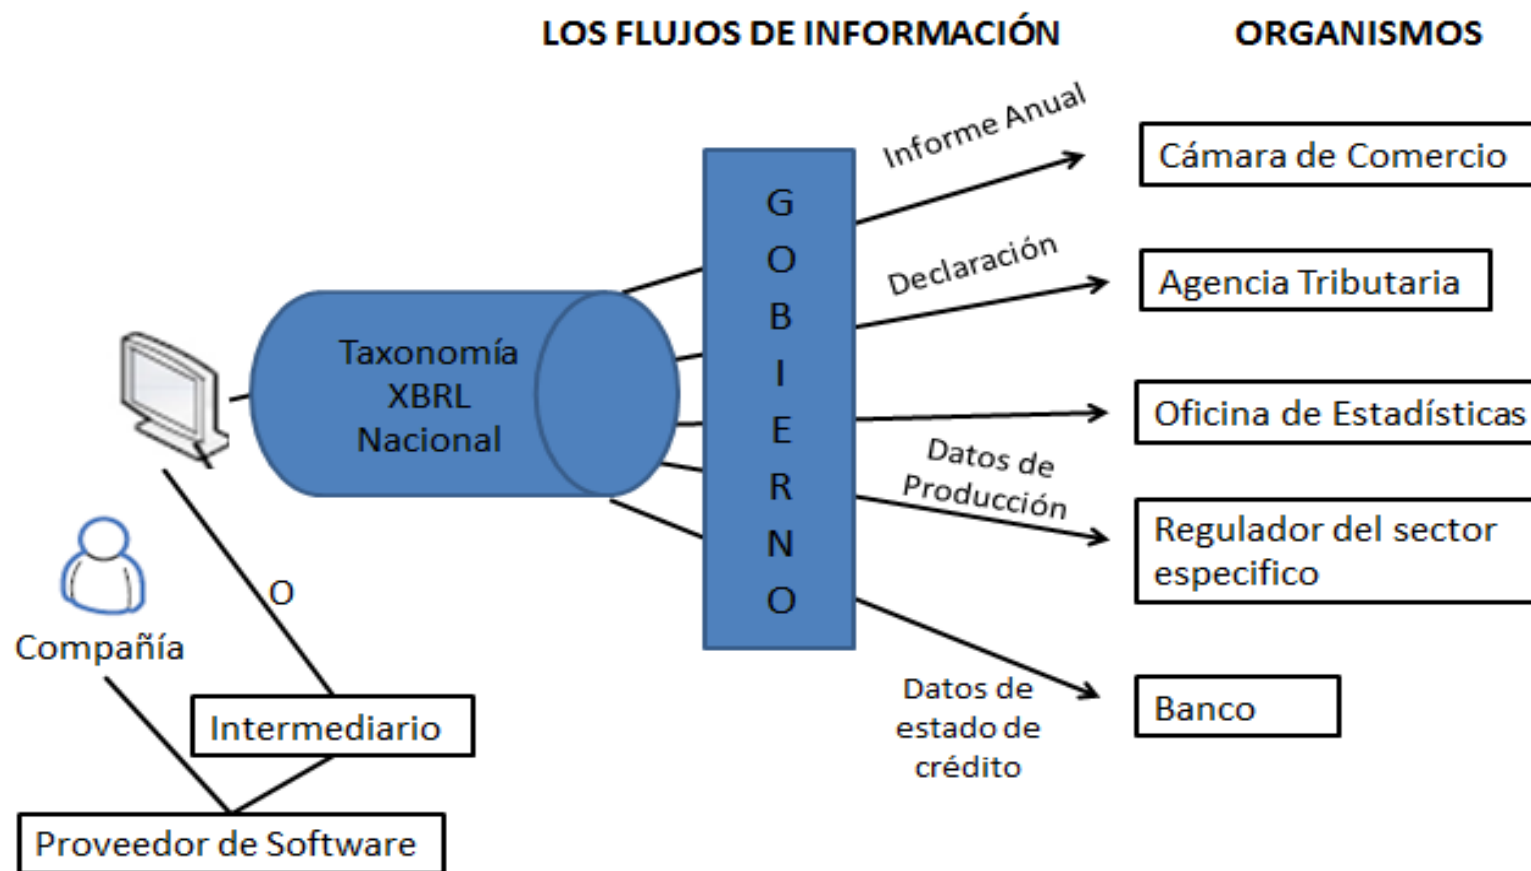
LOS FLUJOS DE INFORMACIÓN

ORGANISMOS

Taxonomía XBRL Nacional

G O B I E R N O

Informe Anual

Cámara de Comercio

Declaración

Agencia Tributaria

Oficina de Estadísticas

Datos de Producción

Regulador del sector especifico

Datos de estado de crédito

Banco

Compañía

O

Intermediario

Proveedor de Software